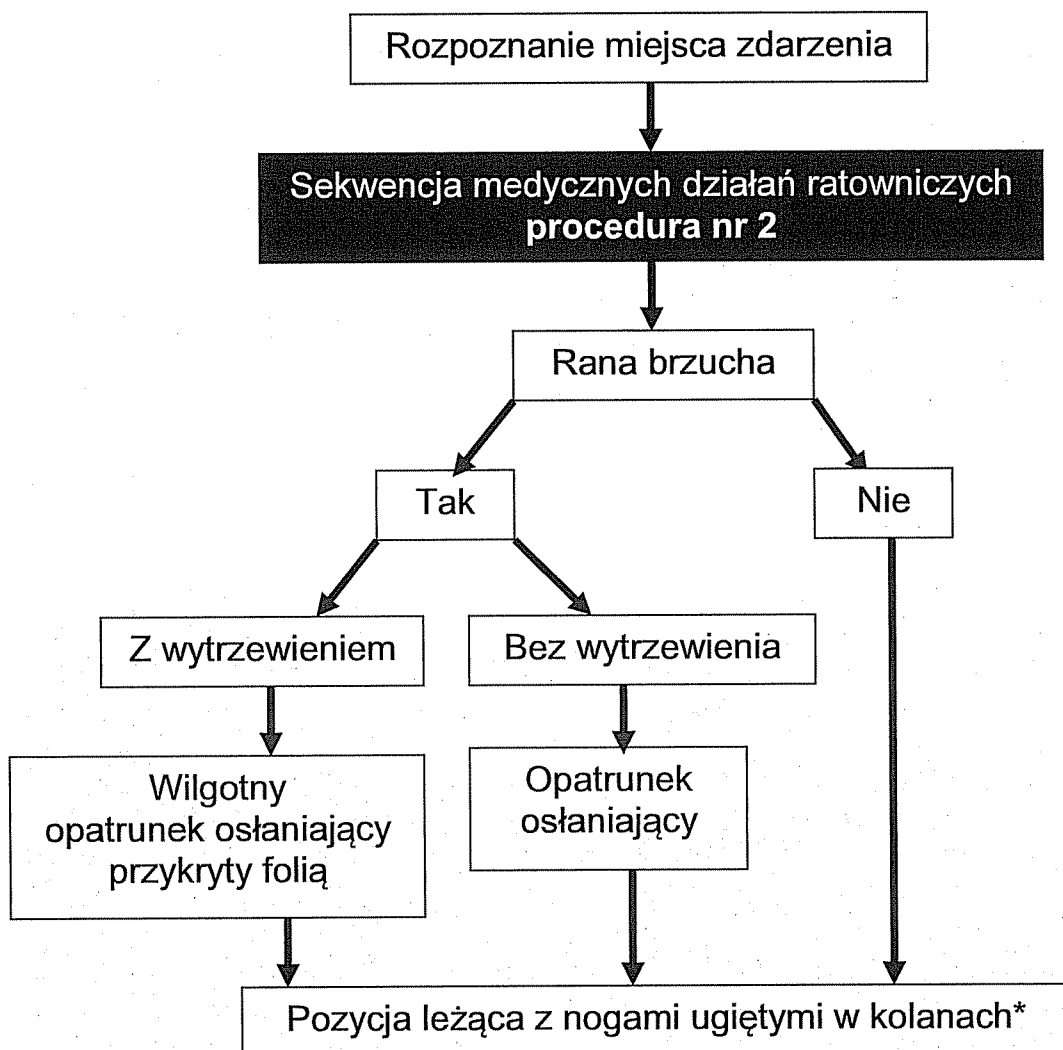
Rozpoznanie miejsca zdarzenia

Sekwencja medycznych działań ratowniczych
**procedura nr 2**

Rana brzucha

Tak

Nie

Z wytrzewieniem

Bez wytrzewienia

Wilgotny opatrunek osłaniający przykryty folią

Opatrunek osłaniający

Pozycja leżąca z nogami ugiętymi w kolanach*